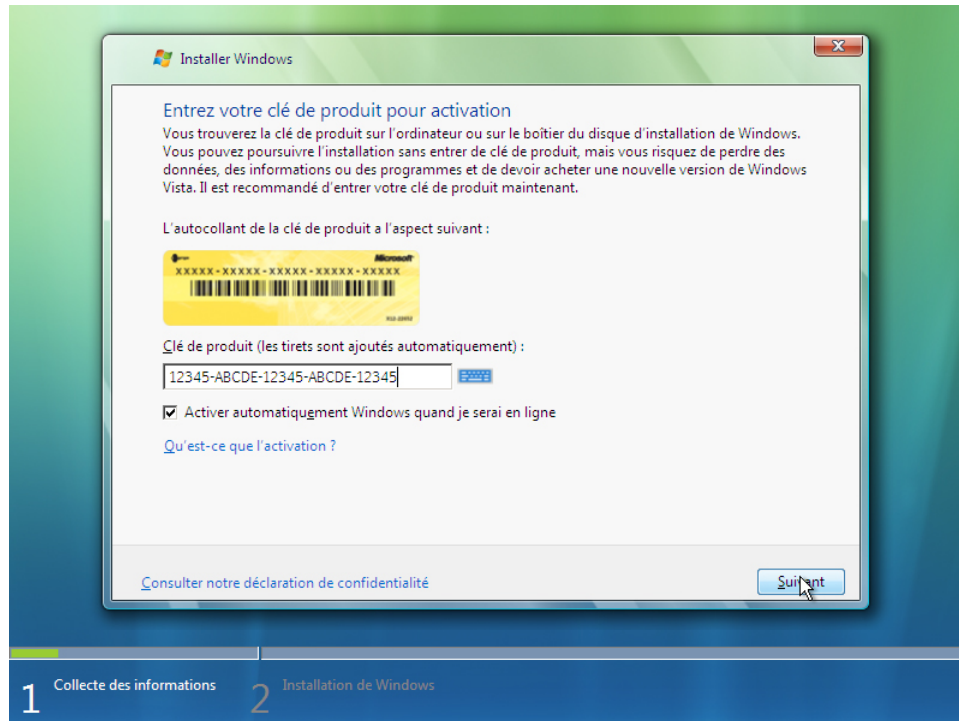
Installer Windows

Entrez votre clé de produit pour activation
Vous trouverez la clé de produit sur l'ordinateur ou sur le boîtier du disque d'installation de Windows. Vous pouvez poursuivre l'installation sans entrer de clé de produit, mais vous risquez de perdre des données, des informations ou des programmes et de devoir acheter une nouvelle version de Windows Vista. Il est recommandé d'entrer votre clé de produit maintenant.

L'autocollant de la clé de produit a l'aspect suivant :

Microsoft
XXXXX-XXXXX-XXXXX-XXXXX-XXXXX

Clé de produit (les tirets sont ajoutés automatiquement) :

12345-ABCDE-12345-ABCDE-12345

Activer automatiquement Windows quand je serai en ligne

Qu'est-ce que l'activation ?

Consulter notre déclaration de confidentialité

Suivant

1 Collecte des informations

2 Installation de Windows